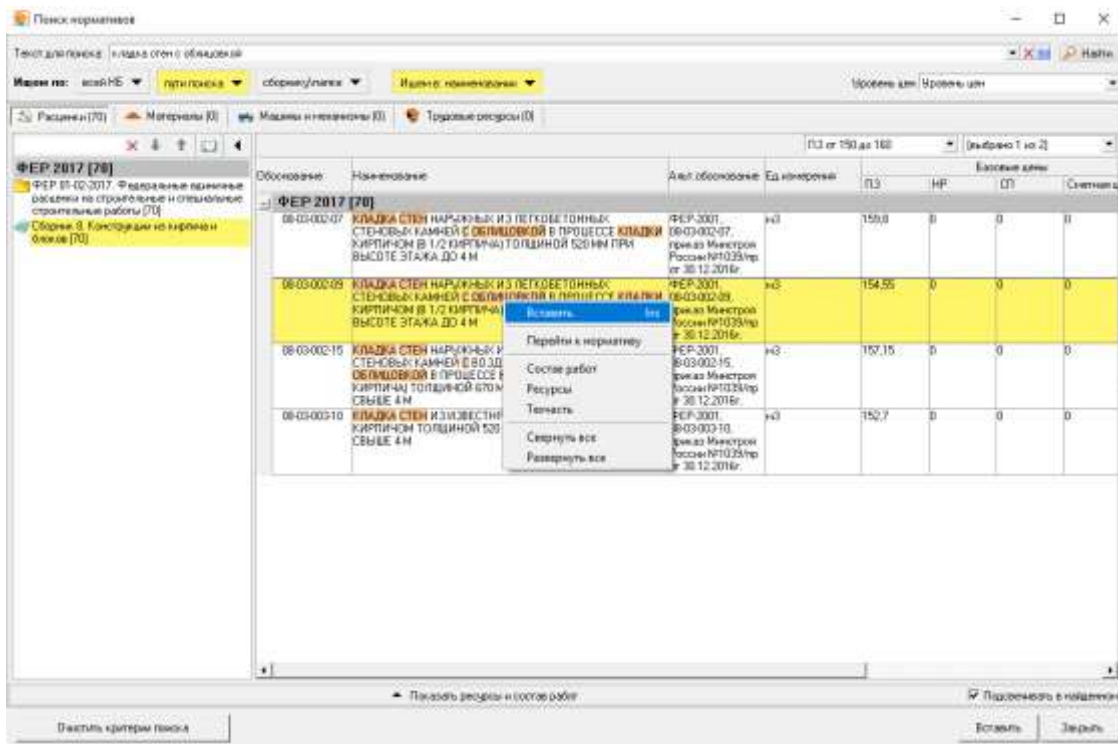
Поиск нормативов

Текст для поиска: кладка стен с облицовкой

Найти

Искать по: всей НБ ▼ пути поиска ▼ сборнику/папке ▼ Искать в: наименовании ▼

Уровень цен: Уровень цен

Расценки (70) Материалы (0) Машины и механизмы (0) Трудовые ресурсы (0)

ФЕР 2017 [70]
ФЕР 81-02-2017. Федеральные единичные расценки на строительные и специальные строительные работы [70]
Сборник 8. Конструкции из кирпича и блоков [70]

ПЗ от 150 до 160 (выбрано 1 из 2)

| Обоснование | Наименование | Альт. обоснование | Ед. измерения | ПЗ | НР | СП | Сметная |
|---|---|---|---|---|---|---|---|
| ФЕР 2017 [70] | | | | | | | |
| 08-03-002-07 | КЛАДКА СТЕН НАРУЖНЫХ ИЗ ЛЕГКОБЕТОННЫХ СТЕНОВЫХ КАМНЕЙ С ОБЛИЦОВКОЙ В ПРОЦЕССЕ КЛАДКИ КИРПИЧОМ (В 1/2 КИРПИЧА) ТОЛЩИНОЙ 520 ММ ПРИ ВЫСОТЕ ЭТАЖА ДО 4 М | ФЕР-2001, 08-03-002-07, приказ Минстроя России №1039/пр от 30.12.2016г. | м3 | 159,8 | 0 | 0 | 0 |
| 08-03-002-09 | КЛАДКА СТЕН НАРУЖНЫХ ИЗ ЛЕГКОБЕТОННЫХ СТЕНОВЫХ КАМНЕЙ С ОБЛИЦОВКОЙ В ПРОЦЕССЕ КЛАДКИ КИРПИЧОМ (В 1/2 КИРПИЧА) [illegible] ВЫСОТЕ ЭТАЖА ДО 4 М | ФЕР-2001, 08-03-002-09, приказ Минстроя России №1039/пр от 30.12.2016г. | м3 | 154,55 | 0 | 0 | 0 |
| 08-03-002-15 | КЛАДКА СТЕН НАРУЖНЫХ И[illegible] СТЕНОВЫХ КАМНЕЙ С ВО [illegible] ОБЛИЦОВКОЙ В ПРОЦЕССЕ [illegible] КИРПИЧА) ТОЛЩИНОЙ 670 М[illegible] СВЫШЕ 4 М | ФЕР-2001, 08-03-002-15, приказ Минстроя России №1039/пр от 30.12.2016г. | м3 | 157,15 | 0 | 0 | 0 |
| 08-03-003-10 | КЛАДКА СТЕН ИЗ ИЗВЕСТНЯ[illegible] КИРПИЧОМ ТОЛЩИНОЙ 520 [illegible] СВЫШЕ 4 М | ФЕР-2001, 08-03-003-10, приказ Минстроя России №1039/пр от 30.12.2016г. | м3 | 152,7 | 0 | 0 | 0 |

Вставить Ins
Перейти к нормативу
Состав работ
Ресурсы
Техчасть
Свернуть все
Развернуть все

Показать ресурсы и состав работ

Подсвечивать в найденном

Очистить критерии поиска

Вставить Закрыть